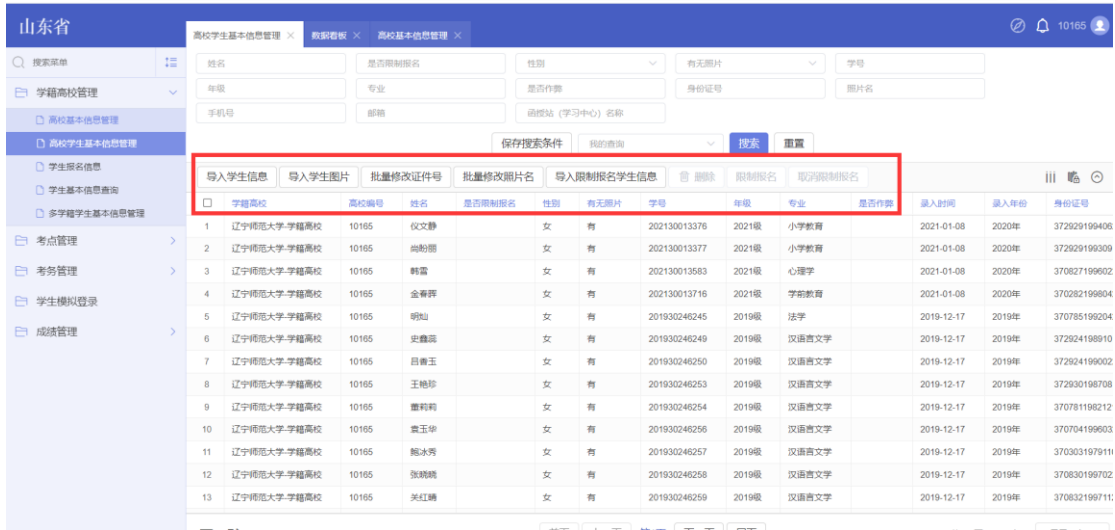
山东省

高校学生基本信息管理 × 数据看板 × 高校基本信息管理 ×

10165

搜索菜单

学籍高校管理
高校基本信息管理
高校学生基本信息管理
学生报名信息
学生基本信息查询
多学籍学生基本信息管理
考点管理
考务管理
学生模拟登录
成绩管理

姓名 是否限制报名 性别 有无照片 学号
年级 专业 是否作弊 身份证号 照片名
手机号 邮箱 函授站（学习中心）名称

保存搜索条件 我的查询 搜索 重置

导入学生信息 导入学生图片 批量修改证件号 批量修改照片名 导入限制报名学生信息 删除 限制报名 取消限制报名

| | 学籍高校 | 高校编号 | 姓名 | 是否限制报名 | 性别 | 有无照片 | 学号 | 年级 | 专业 | 是否作弊 | 录入时间 | 录入年份 | 身份证号 |
|---|---|---|---|---|---|---|---|---|---|---|---|---|---|
| 1 | 辽宁师范大学-学籍高校 | 10165 | 仪文静 | | 女 | 有 | 202130013376 | 2021级 | 小学教育 | | 2021-01-08 | 2020年 | 372929199406 |
| 2 | 辽宁师范大学-学籍高校 | 10165 | 尚盼丽 | | 女 | 有 | 202130013377 | 2021级 | 小学教育 | | 2021-01-08 | 2020年 | 372929199309 |
| 3 | 辽宁师范大学-学籍高校 | 10165 | 韩雪 | | 女 | 有 | 202130013583 | 2021级 | 心理学 | | 2021-01-08 | 2020年 | 370827199602 |
| 4 | 辽宁师范大学-学籍高校 | 10165 | 金春晖 | | 女 | 有 | 202130013716 | 2021级 | 学前教育 | | 2021-01-08 | 2020年 | 370282199804 |
| 5 | 辽宁师范大学-学籍高校 | 10165 | 明灿 | | 女 | 有 | 201930246245 | 2019级 | 法学 | | 2019-12-17 | 2019年 | 370785199204 |
| 6 | 辽宁师范大学-学籍高校 | 10165 | 史鑫凤 | | 女 | 有 | 201930246249 | 2019级 | 汉语言文学 | | 2019-12-17 | 2019年 | 372924198910 |
| 7 | 辽宁师范大学-学籍高校 | 10165 | 吕青玉 | | 女 | 有 | 201930246250 | 2019级 | 汉语言文学 | | 2019-12-17 | 2019年 | 372924199002 |
| 8 | 辽宁师范大学-学籍高校 | 10165 | 王艳珍 | | 女 | 有 | 201930246253 | 2019级 | 汉语言文学 | | 2019-12-17 | 2019年 | 372930198708 |
| 9 | 辽宁师范大学-学籍高校 | 10165 | 董莉莉 | | 女 | 有 | 201930246254 | 2019级 | 汉语言文学 | | 2019-12-17 | 2019年 | 370781198212 |
| 10 | 辽宁师范大学-学籍高校 | 10165 | 袁玉华 | | 女 | 有 | 201930246256 | 2019级 | 汉语言文学 | | 2019-12-17 | 2019年 | 370704199603 |
| 11 | 辽宁师范大学-学籍高校 | 10165 | 鲍冰秀 | | 女 | 有 | 201930246257 | 2019级 | 汉语言文学 | | 2019-12-17 | 2019年 | 370303197911 |
| 12 | 辽宁师范大学-学籍高校 | 10165 | 张晓晓 | | 女 | 有 | 201930246258 | 2019级 | 汉语言文学 | | 2019-12-17 | 2019年 | 370830199702 |
| 13 | 辽宁师范大学-学籍高校 | 10165 | 关红晴 | | 女 | 有 | 201930246259 | 2019级 | 汉语言文学 | | 2019-12-17 | 2019年 | 370832199711 |